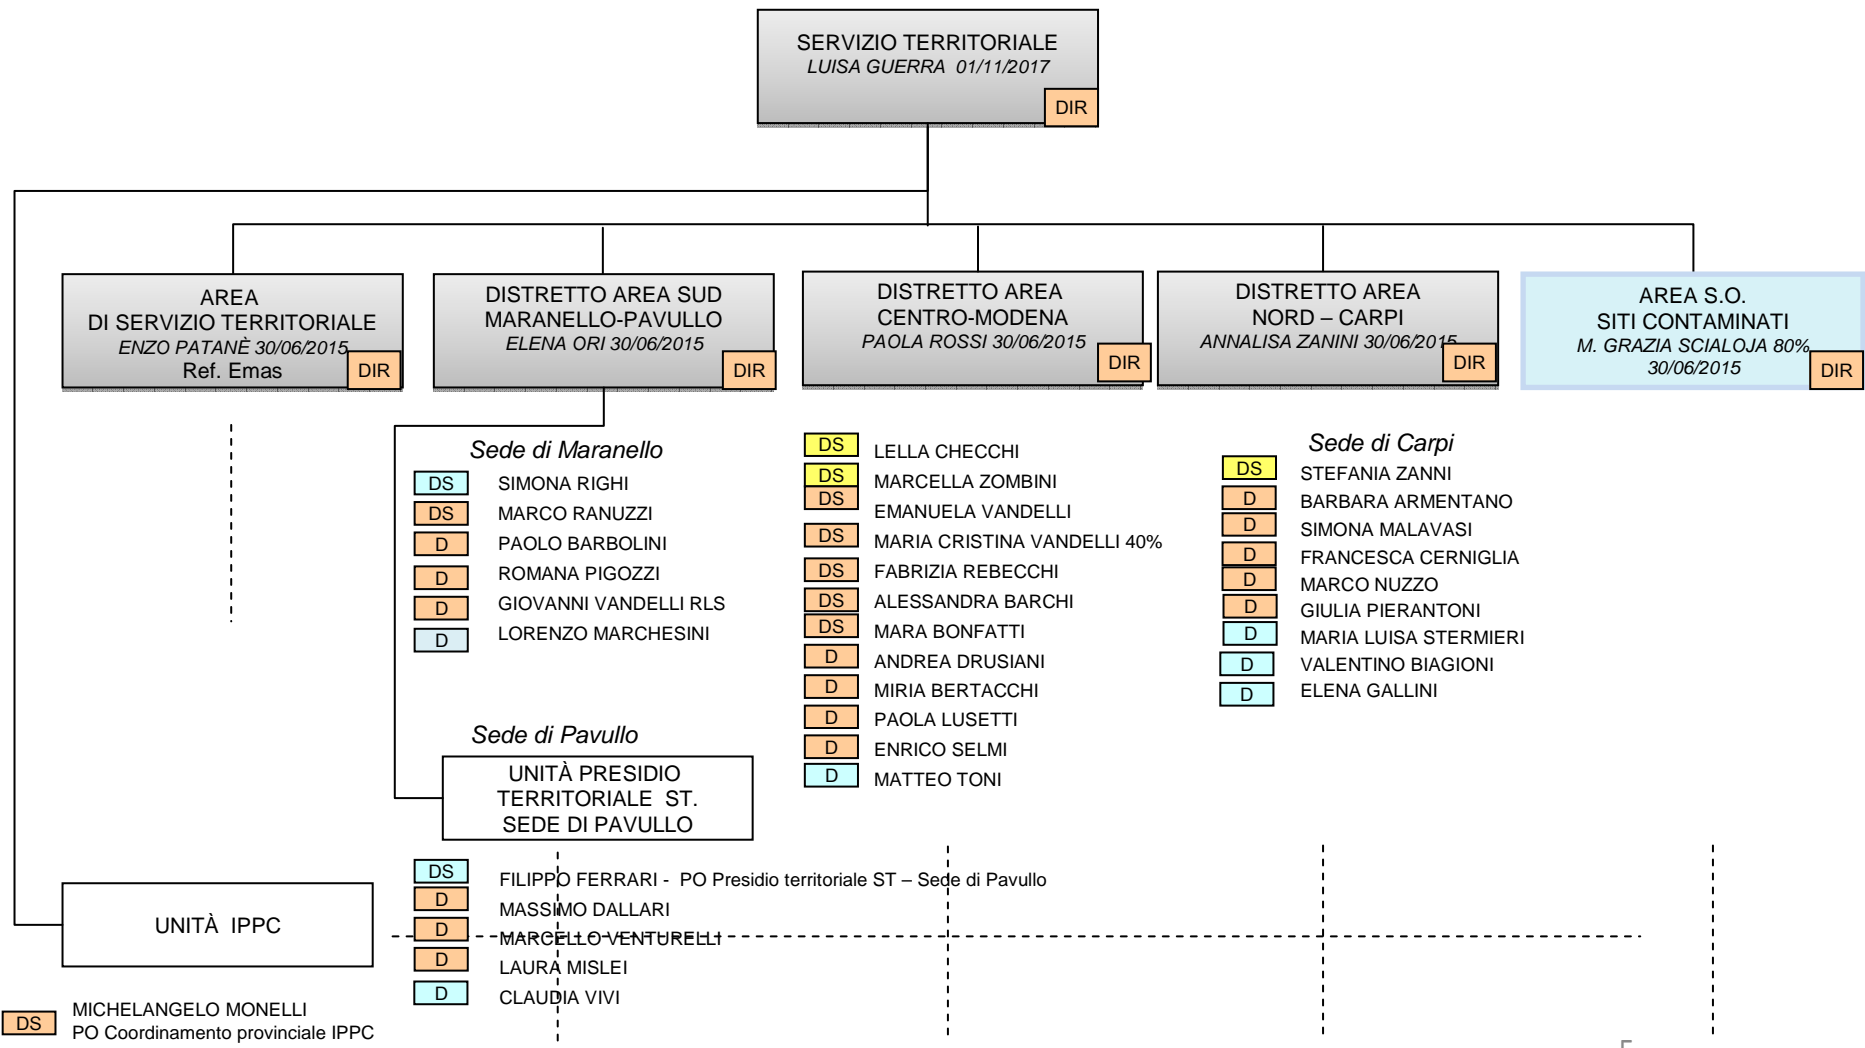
SERVIZIO TERRITORIALE
LUISA GUERRA 01/11/2017
DIR

AREA
DI SERVIZIO TERRITORIALE
ENZO PATANÈ 30/06/2015
Ref. Emas
DIR

DISTRETTO AREA SUD
MARANELLO-PAVULLO
ELENA ORI 30/06/2015
DIR

DISTRETTO AREA
CENTRO-MODENA
PAOLA ROSSI 30/06/2015
DIR

DISTRETTO AREA
NORD – CARPI
ANNALISA ZANINI 30/06/2015
DIR

AREA S.O.
SITI CONTAMINATI
M. GRAZIA SCIALOJA 80%
30/06/2015
DIR

Sede di Maranello
DS SIMONA RIGHI
DS MARCO RANUZZI
D PAOLO BARBOLINI
D ROMANA PIGOZZI
D GIOVANNI VANDELLI RLS
D LORENZO MARCHESINI

DS LELLA CHECCHI
DS MARCELLA ZOMBINI
DS EMANUELA VANDELLI
DS MARIA CRISTINA VANDELLI 40%
DS FABRIZIA REBECCHI
DS ALESSANDRA BARCHI
DS MARA BONFATTI
D ANDREA DRUSIANI
D MIRIA BERTACCHI
D PAOLA LUSETTI
D ENRICO SELMI
D MATTEO TONI

Sede di Carpi
DS STEFANIA ZANNI
D BARBARA ARMENTANO
D SIMONA MALAVASI
D FRANCESCA CERNIGLIA
D MARCO NUZZO
D GIULIA PIERANTONI
D MARIA LUISA STERMIERI
D VALENTINO BIAGIONI
D ELENA GALLINI

Sede di Pavullo
UNITÀ PRESIDIO
TERRITORIALE ST.
SEDE DI PAVULLO

DS FILIPPO FERRARI - PO Presidio territoriale ST – Sede di Pavullo
D MASSIMO DALLARI
D MARCELLO VENTURELLI
D LAURA MISLEI
D CLAUDIA VIVI

UNITÀ IPPC

DS MICHELANGELO MONELLI
PO Coordinamento provinciale IPPC

5